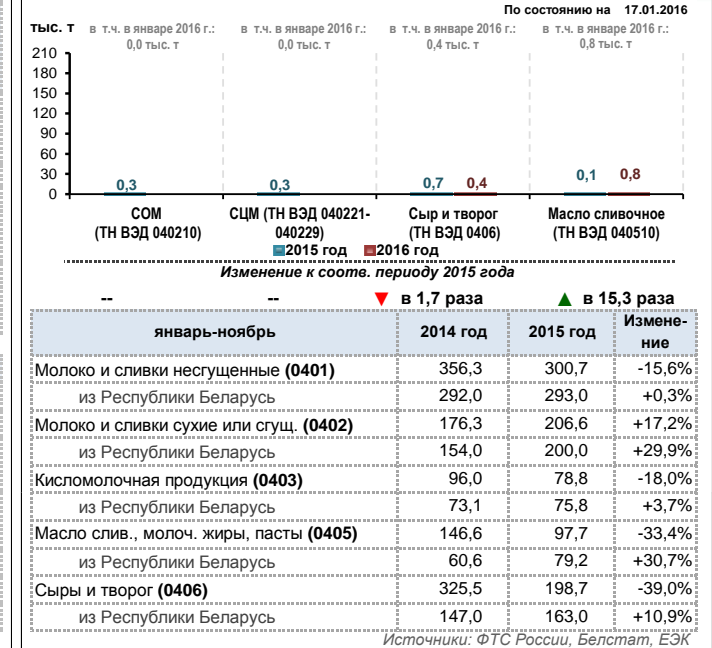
По состоянию на 17.01.2016

тыс. т

в т.ч. в январе 2016 г.: 0,0 тыс. т

в т.ч. в январе 2016 г.: 0,0 тыс. т

в т.ч. в январе 2016 г.: 0,4 тыс. т

в т.ч. в январе 2016 г.: 0,8 тыс. т

210
180
150
120
90
60
30
0

0,3

0,3

0,7 0,4

0,1 0,8

СОМ (ТН ВЭД 040210)

СЦМ (ТН ВЭД 040221-040229)

Сыр и творог (ТН ВЭД 0406)

Масло сливочное (ТН ВЭД 040510)

2015 год 2016 год

Изменение к соотв. периоду 2015 года

-- -- в 1,7 раза в 15,3 раза

| январь-ноябрь | 2014 год | 2015 год | Изменение |
|---|---|---|---|
| Молоко и сливки несгущенные **(0401)** | 356,3 | 300,7 | -15,6% |
| из Республики Беларусь | 292,0 | 293,0 | +0,3% |
| Молоко и сливки сухие или сгущ. **(0402)** | 176,3 | 206,6 | +17,2% |
| из Республики Беларусь | 154,0 | 200,0 | +29,9% |
| Кисломолочная продукция **(0403)** | 96,0 | 78,8 | -18,0% |
| из Республики Беларусь | 73,1 | 75,8 | +3,7% |
| Масло слив., молоч. жиры, пасты **(0405)** | 146,6 | 97,7 | -33,4% |
| из Республики Беларусь | 60,6 | 79,2 | +30,7% |
| Сыры и творог **(0406)** | 325,5 | 198,7 | -39,0% |
| из Республики Беларусь | 147,0 | 163,0 | +10,9% |

Источники: ФТС России, Белстат, ЕЭК